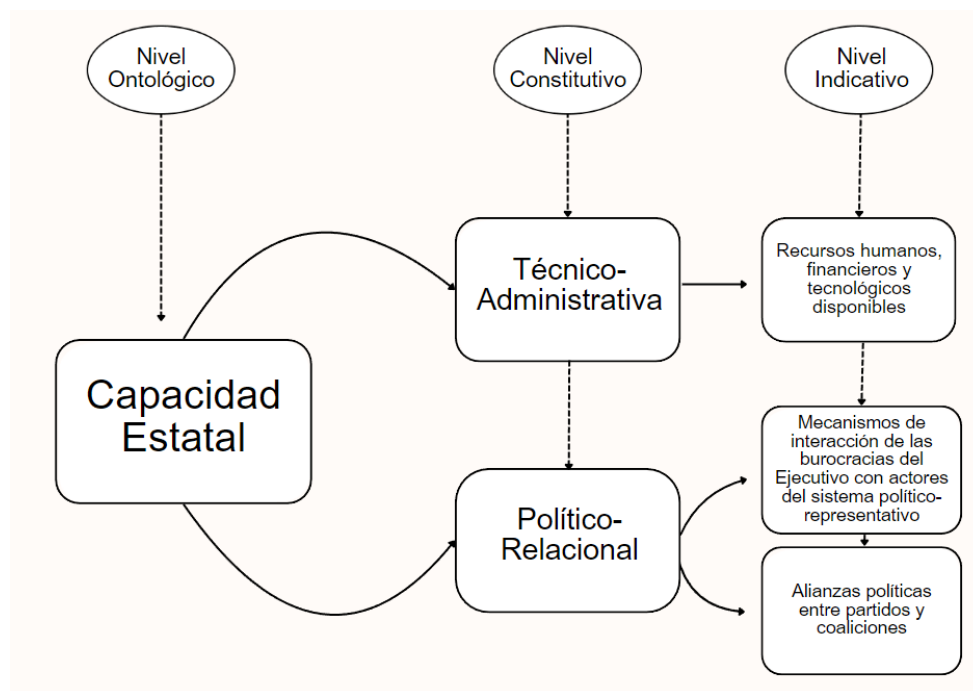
Nivel Ontológico

Nivel Constitutivo

Nivel Indicativo

Capacidad Estatal

Técnico-Administrativa

Recursos humanos, financieros y tecnológicos disponibles

Político-Relacional

Mecanismos de interacción de las burocracias del Ejecutivo con actores del sistema político-representativo

Alianzas políticas entre partidos y coaliciones